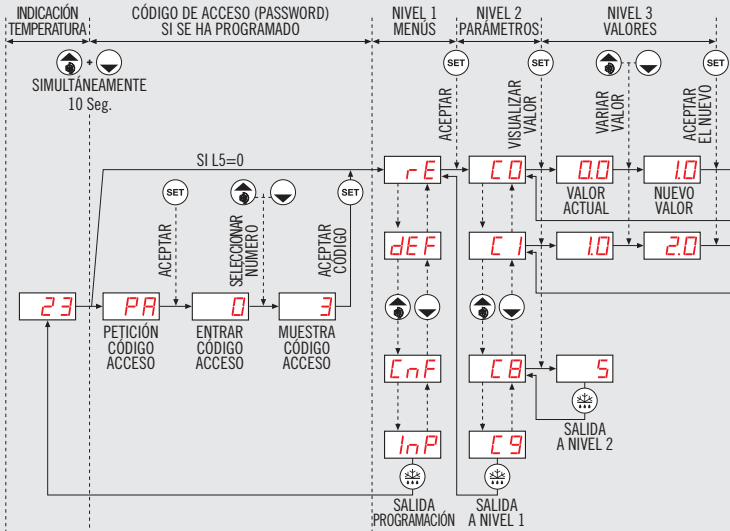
INDICACIÓN TEMPERATURA

CÓDIGO DE ACCESO (PASSWORD) SI SE HA PROGRAMADO

NIVEL 1 MENÚS

NIVEL 2 PARÁMETROS

NIVEL 3 VALORES

SIMULTÁNEAMENTE 10 Seg.

SET

ACEPTAR

SET

VISUALIZAR VALOR

SET

VARIAR VALOR

SET

ACEPTAR EL NUEVO

SI L5=0

rE

C0

0.0

1.0

VALOR ACTUAL

NUEVO VALOR

SET

ACEPTAR

SELECCIONAR NÚMERO

SET

ACEPTAR CÓDIGO

dEF

C1

1.0

2.0

23

PA

0

3

PETICIÓN CÓDIGO ACCESO

ENTRAR CÓDIGO ACCESO

MUESTRA CÓDIGO ACCESO

CnF

C8

5

SALIDA A NIVEL 2

InP

C9

SALIDA PROGRAMACIÓN

SALIDA A NIVEL 1